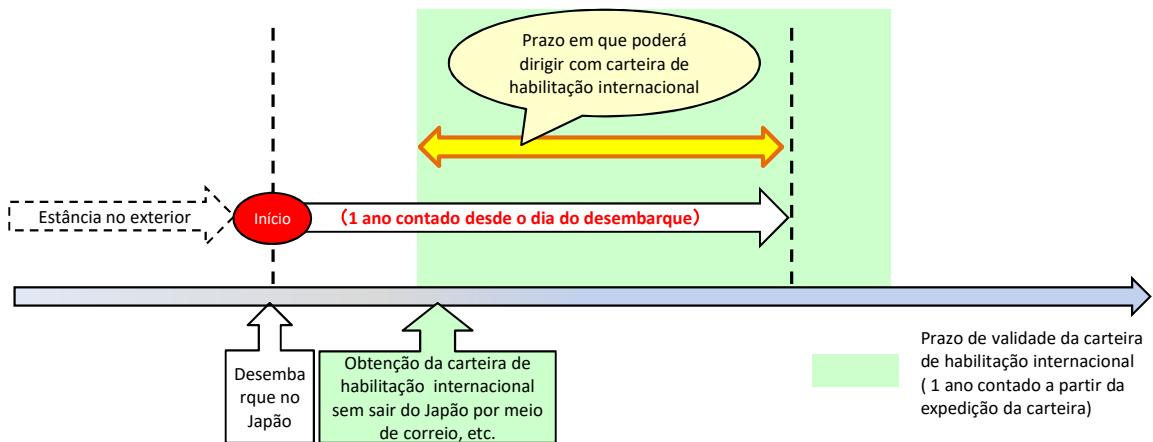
Prazo em que poderá dirigir com carteira de habilitação internacional

Estância no exterior

Início

（1 ano contado desde o dia do desembarque）

Desembarque no Japão

Obtenção da carteira de habilitação internacional sem sair do Japão por meio de correio, etc.

Prazo de validade da carteira de habilitação internacional ( 1 ano contado a partir da expedição da carteira)